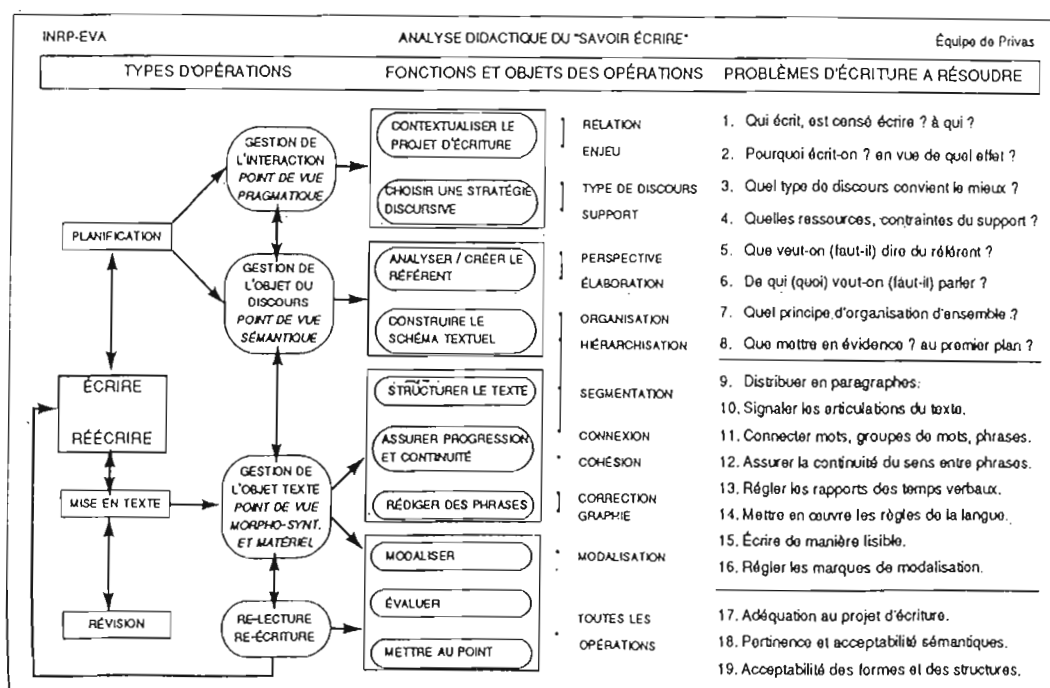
INRP-EVA

ANALYSE DIDACTIQUE DU "SAVOIR ÉCRIRE"

Équipe de Privas

TYPES D'OPÉRATIONS

FONCTIONS ET OBJETS DES OPÉRATIONS

PROBLÈMES D'ÉCRITURE A RÉSOUDRE

PLANIFICATION

ÉCRIRE

RÉÉCRIRE

MISE EN TEXTE

RÉVISION

GESTION DE L'INTERACTION POINT DE VUE PRAGMATIQUE

GESTION DE L'OBJET DU DISCOURS POINT DE VUE SÉMANTIQUE

GESTION DE L'OBJET TEXTE POINT DE VUE MORPHO-SYNT. ET MATÉRIEL

RE-LECTURE RE-ÉCRITURE

CONTEXTUALISER LE PROJET D'ÉCRITURE

CHOISIR UNE STRATÉGIE DISCURSIVE

ANALYSER / CRÉER LE RÉFÉRENT

CONSTRUIRE LE SCHÉMA TEXTUEL

STRUCTURER LE TEXTE

ASSURER PROGRESSION ET CONTINUITÉ

RÉDIGER DES PHRASES

MODALISER

ÉVALUER

METTRE AU POINT

RELATION

ENJEU

TYPE DE DISCOURS

SUPPORT

PERSPECTIVE

ÉLABORATION

ORGANISATION

HIÉRARCHISATION

SEGMENTATION

CONNEXION

COHÉSION

CORRECTION GRAPHIE

MODALISATION

TOUTES LES OPÉRATIONS

1. Qui écrit, est censé écrire ? à qui ?
2. Pourquoi écrit-on ? en vue de quel effet ?
3. Quel type de discours convient le mieux ?
4. Quelles ressources, contraintes du support ?
5. Que veut-on (faut-il) dire du référent ?
6. De qui (quoi) veut-on (faut-il) parler ?
7. Quel principe d'organisation d'ensemble ?
8. Que mettre en évidence ? au premier plan ?
9. Distribuer en paragraphes.
10. Signaler les articulations du texte.
11. Connecter mots, groupes de mots, phrases.
12. Assurer la continuité du sens entre phrases.
13. Régler les rapports des temps verbaux.
14. Mettre en oeuvre les règles de la langue.
15. Écrire de manière lisible.
16. Régler les marques de modalisation.
17. Adéquation au projet d'écriture.
18. Pertinence et acceptabilité sémantiques.
19. Acceptabilité des formes et des structures.